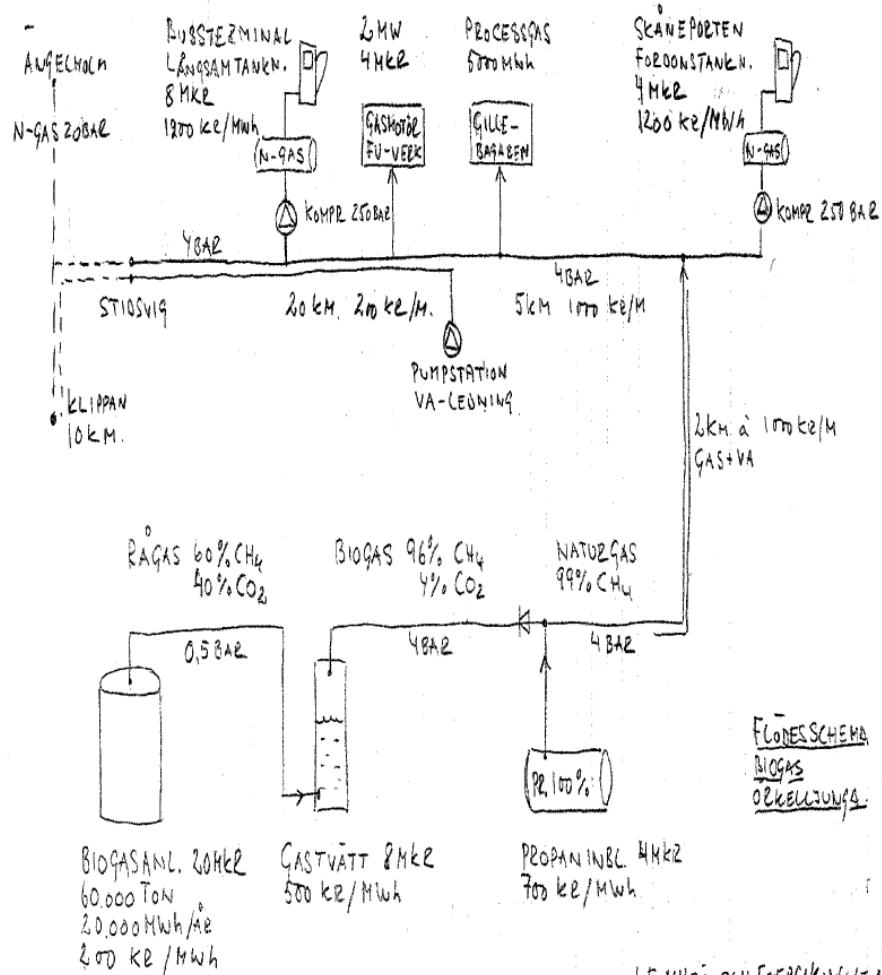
ANGELHOLM

N-GAS 20BAR

BUSSTERMINAL
LÅNGSAMTANKN.
8 MKR
1200 KR/MWh

N-GAS

KOMPR 250BAR

2MW
4MKR

GASMOTOR
FU-VERK

PROCESSGAS
5000 MWh

GILLE-
BAGAREN

SKÅNEPORTEN
FORDONSTANKN.
4MKR
1200 KR/MWh

N-GAS

KOMPR 250 BAR

4BAR

STIDSVIG

20 KM. 200 KR/M.

4BAR
5KM 1000 KR/M

PUMPSTATION
VA-LEDNING

KLIPPAN
10KM.

2KM à 1000 KR/M
GAS+VA

RÅGAS 60% $CH_4$
40% $CO_2$

BIOGAS 96% $CH_4$
4% $CO_2$

NATURGAS
99% $CH_4$

0,5 BAR

4BAR

4 BAR

FLÖDESSCHEMA
BIOGAS
ÖRKELLJUNGA.

PR.100%

BIOGASANL. 20MKR
60.000 TON
20.000MWh/ÅR
200 KR /MWh

GASTVÄTT 8MKR
500 KR/MWh

PROPANINBL. 4MKR
700 KR/MWh

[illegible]